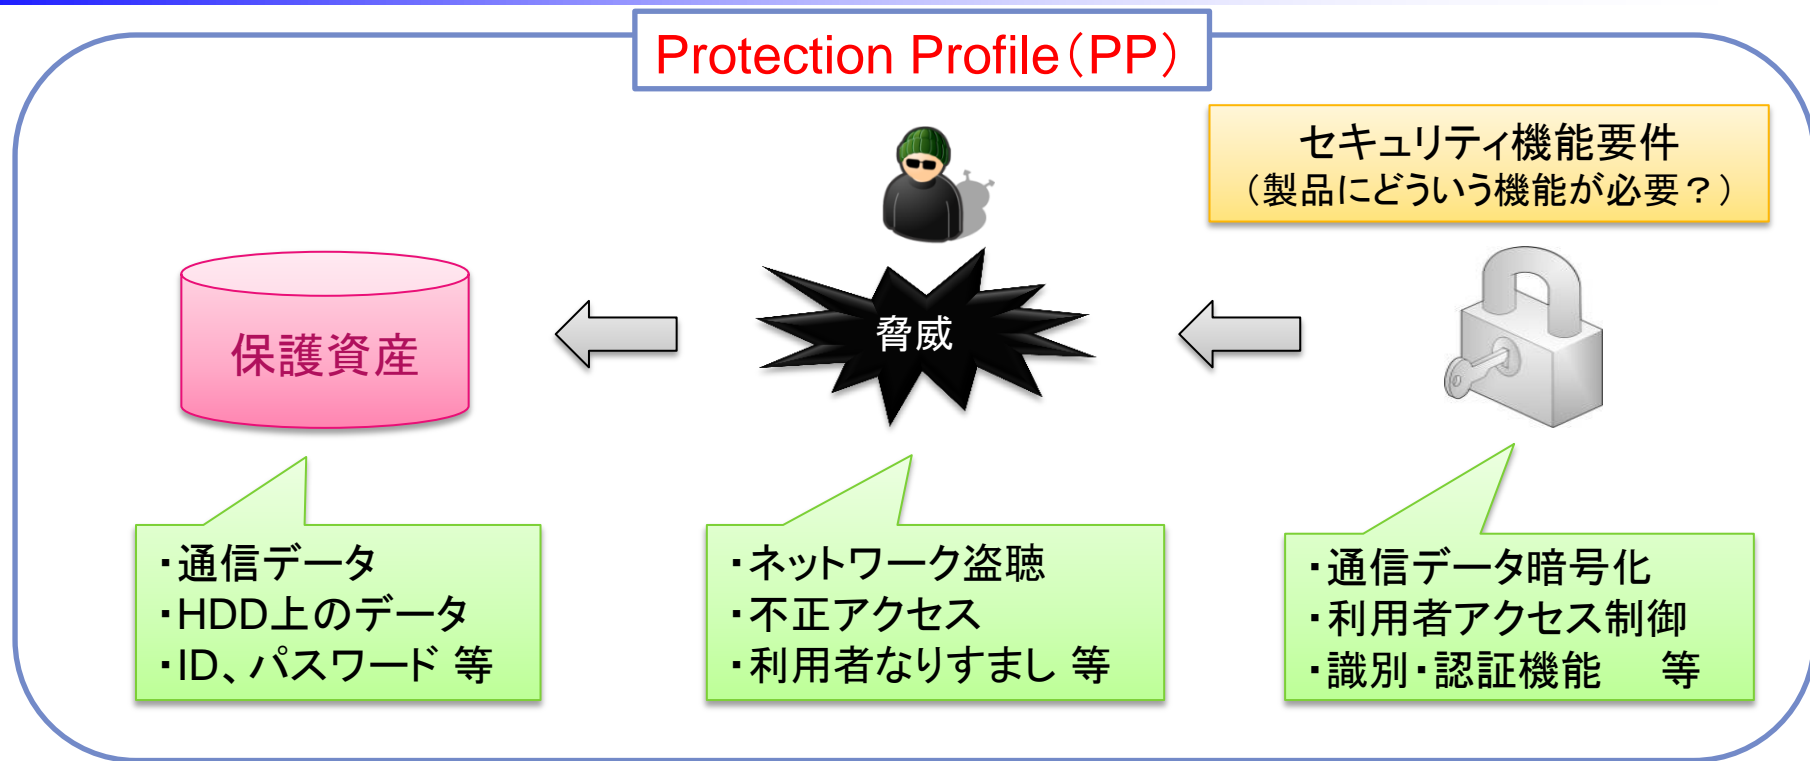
Protection Profile（PP）

セキュリティ機能要件
（製品にどういう機能が必要？）

保護資産

脅威

・通信データ
・HDD上のデータ
・ID、パスワード 等

・ネットワーク盗聴
・不正アクセス
・利用者なりすまし 等

・通信データ暗号化
・利用者アクセス制御
・識別・認証機能 等